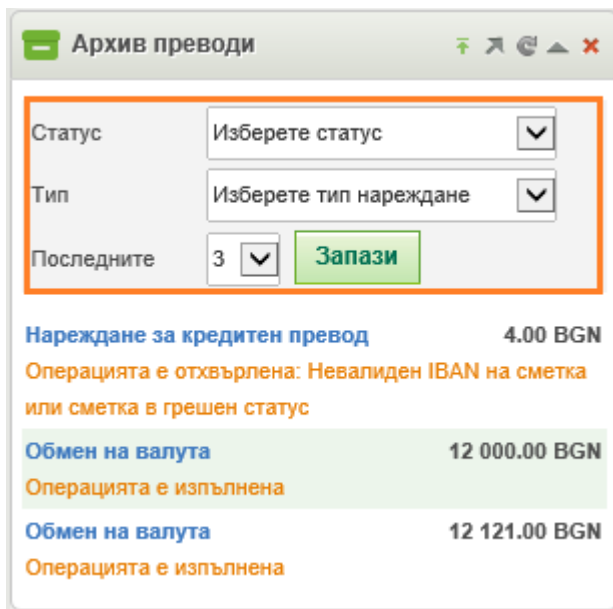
Архив преводи

Статус
Изберете статус
Тип
Изберете тип нареждане
Последните
3
Запази

Нареждане за кредитен превод 4.00 BGN
Операцията е отхвърлена: Невалиден IBAN на сметка или сметка в грешен статус

Обмен на валута 12 000.00 BGN
Операцията е изпълнена

Обмен на валута 12 121.00 BGN
Операцията е изпълнена